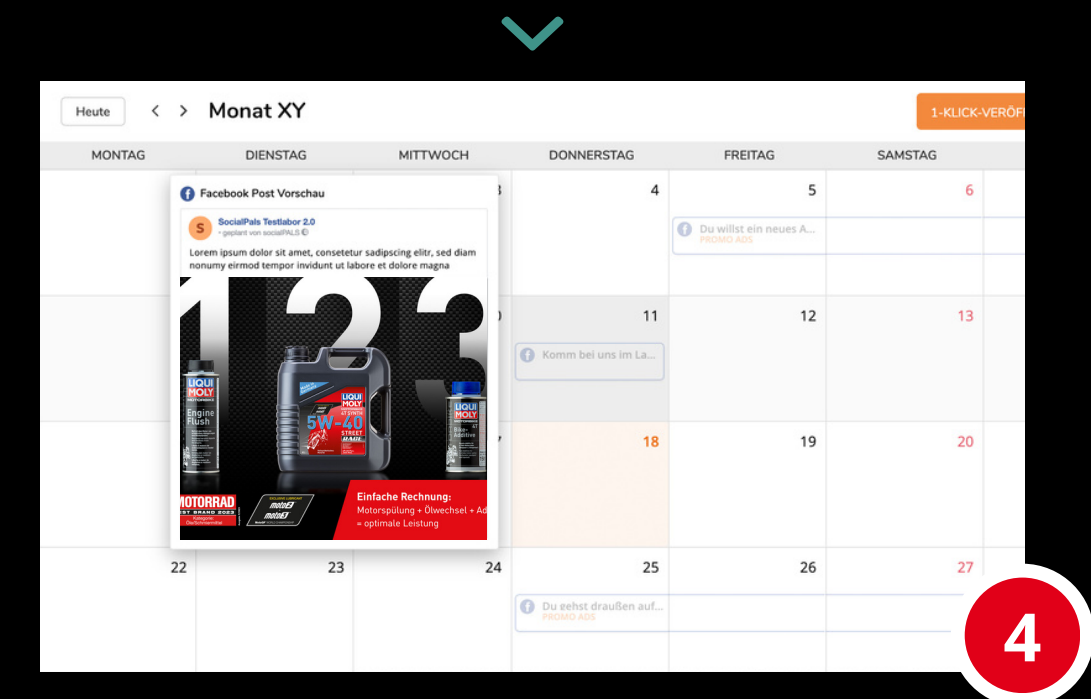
Heute

Monat XY

1-KLICK-VERÖ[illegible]

| MONTAG | DIENSTAG | MITTWOCH | DONNERSTAG | FREITAG | SAMSTAG |
|---|---|---|---|---|---|
| | | 3 | 4 | 5 | 6 |
| | | 10 | 11 | 12 | 13 |
| | | 17 | 18 | 19 | 20 |
| 22 | 23 | 24 | 25 | 26 | 27 |

Facebook Post Vorschau

S

SocialPals Testlabor 2.0

· geplant von socialPALS

Lorem ipsum dolor sit amet, consetetur sadipscing elitr, sed diam nonumy eirmod tempor invidunt ut labore et dolore magna

1 2 3

LIQUI MOLY

Engine Flush

LIQUI MOLY

5W-40

STREET RACE

LIQUI MOLY

Bike-Additive

MOTORRAD

BEST BRAND 2023

moto3

motoE

Einfache Rechnung:

Motorspülung + Ölwechsel + Ad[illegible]

= optimale Leistung

Du willst ein neues A...

PROMO ADS

Komm bei uns im La...

Du gehst draußen auf...

PROMO ADS

4